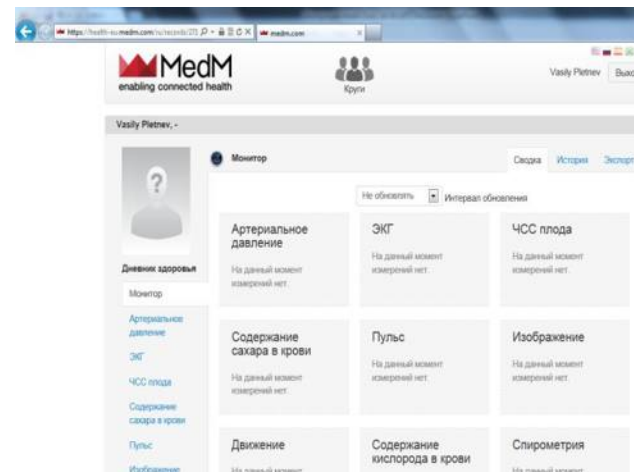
https://health-ru.medm.com/ru/records/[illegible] medm.com

MedM
enabling connected health

Круги

Vasily Pletnev Выхо

Vasily Pletnev, -

Дневник здоровья

Монитор

Артериальное давление

ЭКГ

ЧСС плода

Содержание сахара в крови

Пульс

Изображение

Монитор

Сводка История Экспорт

Не обновлять Интервал обновления

Артериальное давление
На данный момент измерений нет.

ЭКГ
На данный момент измерений нет.

ЧСС плода
На данный момент измерений нет.

Содержание сахара в крови
На данный момент измерений нет.

Пульс
На данный момент измерений нет.

Изображение
На данный момент измерений нет.

Движение
На данный момент

Содержание кислорода в крови

Спирометрия
На данный момент